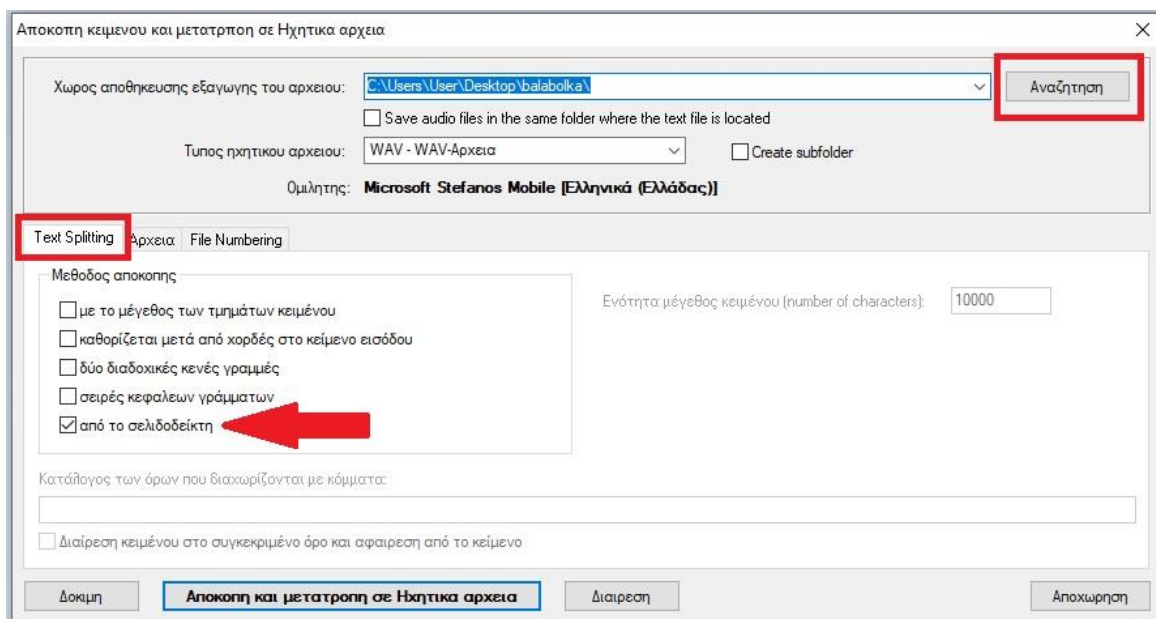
Αποκοπη κειμενου και μετατρπoη σε Ηχητικα αρχεια

×

Χωρος αποθηκευσης εξαγωγης του αρχειου: C:\Users\User\Desktop\balabolka\

Αναζητηση

Save audio files in the same folder where the text file is located

Τυπος ηχητικου αρχειου: WAV - WAV-Αρχεια

Create subfolder

Ομιλητης: Microsoft Stefanos Mobile [Ελληνικά (Ελλάδας)]

Text Splitting

Αρχεια

File Numbering

Μεθοδος αποκοπης

με το μέγεθος των τμημάτων κειμένου

καθορίζεται μετά από χορδές στο κείμενο εισόδου

δύο διαδοχικές κενές γραμμές

σειρές κεφαλεων γράμματων

από το σελιδοδείκτη

Ενότητα μέγεθος κειμένου (number of characters): 10000

Κατάλογος των όρων που διαχωρίζονται με κόμματα:

Διαίρεση κειμένου στο συγκεκριμένο όρο και αφαιρεση από το κείμενο

Δοκιμη

Αποκοπη και μετατροπη σε Ηχητικα αρχεια

Διαιρεση

Αποχωρηση